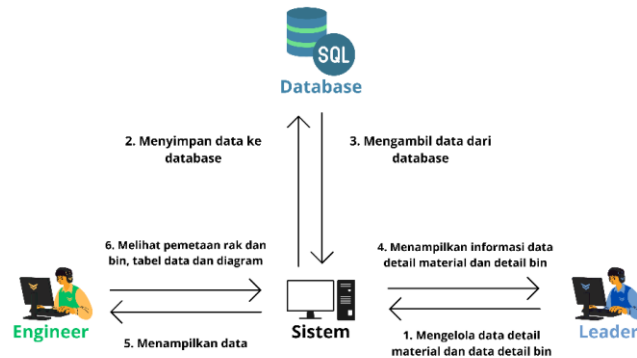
SQL

Database

2. Menyimpan data ke database

3. Mengambil data dari database

6. Melihat pemetaan rak dan bin, tabel data dan diagram

4. Menampilkan informasi data detail material dan detail bin

Engineer

Sistem

Leader

5. Menampilkan data

1. Mengelola data detail material dan data detail bin